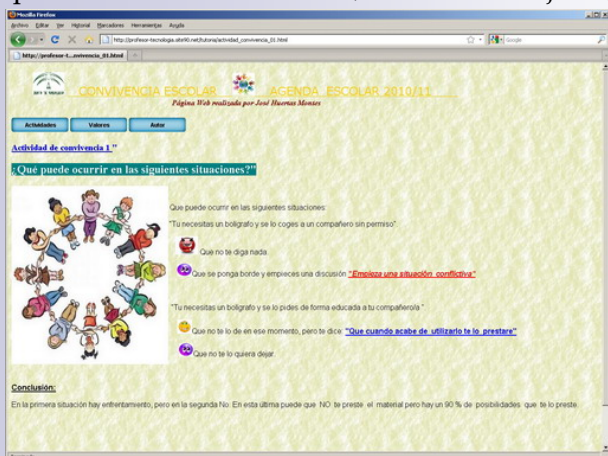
Mozilla Firefox

Archivo Editar Ver Historial Marcadores Herramientas Ayuda

http://profesor-tecnologia.site90.net/tutoria/actividad_convivencia_01.html

Google

http://profesor-t...onvivencia_01.html

CONVIVENCIA ESCOLAR AGENDA ESCOLAR 2010/11

Página Web realizada por José Huertas Montes

Actividades Valores Autor

Actividad de convivencia 1 "

¿Qué puede ocurrir en las siguientes situaciones?"

Que puede ocurrir en las siguientes situaciones:

"Tu necesitas un bolígrafo y se lo coges a un compañero sin permiso".

Que no te diga nada.

Que se ponga borde y empieces una discusión "Empieza una situación conflictiva"

"Tu necesitas un bolígrafo y se lo pides de forma educada a tu compañero/a "

Que no te lo de en ese momento, pero te dice: "Que cuando acabe de utilizarlo te lo prestare"

Que no te lo quiera dejar.

Conclusión:

En la primera situación hay enfrentamiento, pero en la segunda No. En esta última puede que NO te preste el material pero hay un 90 % de posibilidades que te lo preste.